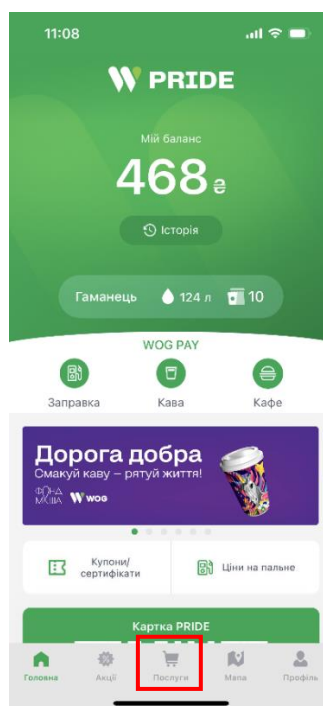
11:08

PRIDE

Мій баланс

468 ₴

Історія

Гаманець 124 л 10

WOG PAY

Заправка Кава Кафе

Дорога добра
Смакуй каву – рятуй життя!

ФОНД МАША WOG

Купони/сертифікати

Ціни на пальне

Картка PRIDE

Головна Акції Послуги Мапа Профіль